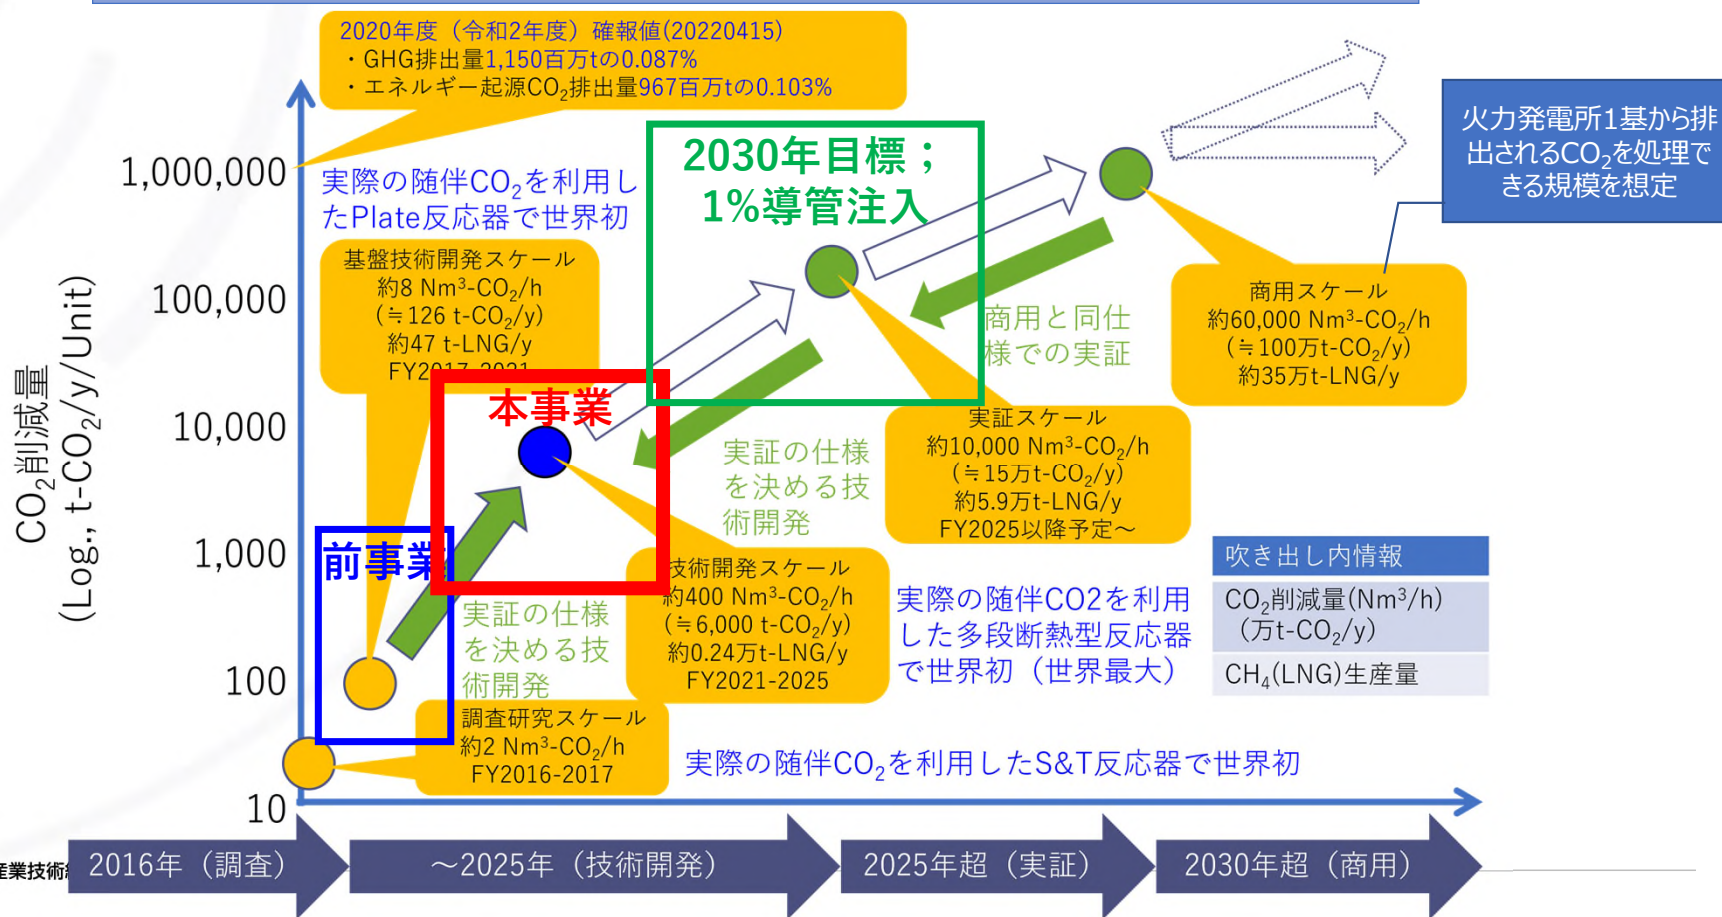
2020年度（令和2年度）確報値(20220415)
・GHG排出量1,150百万tの0.087%
・エネルギー起源$CO_2$排出量967百万tの0.103%

1,000,000
100,000
10,000
1,000
100
10

$CO_2$削減量
(Log., t-$CO_2$/y/Unit)

実際の随伴$CO_2$を利用したPlate反応器で世界初

基盤技術開発スケール
約8 Nm$^3$-$CO_2$/h
(≒126 t-$CO_2$/y)
約47 t-LNG/y
FY2017-2021

2030年目標；
1%導管注入

火力発電所1基から排出される$CO_2$を処理できる規模を想定

商用と同仕様での実証

商用スケール
約60,000 Nm$^3$-$CO_2$/h
(≒100万t-$CO_2$/y)
約35万t-LNG/y

本事業

実証の仕様を決める技術開発

実証スケール
約10,000 Nm$^3$-$CO_2$/h
(≒15万t-$CO_2$/y)
約5.9万t-LNG/y
FY2025以降予定～

前事業

実証の仕様を決める技術開発

技術開発スケール
約400 Nm$^3$-$CO_2$/h
(≒6,000 t-$CO_2$/y)
約0.24万t-LNG/y
FY2021-2025

実際の随伴CO2を利用した多段断熱型反応器で世界初（世界最大）

吹き出し内情報
$CO_2$削減量(Nm$^3$/h)
(万t-$CO_2$/y)
$CH_4$(LNG)生産量

調査研究スケール
約2 Nm$^3$-$CO_2$/h
FY2016-2017

実際の随伴$CO_2$を利用したS&T反応器で世界初

産業技術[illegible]
2016年（調査）
～2025年（技術開発）
2025年超（実証）
2030年超（商用）